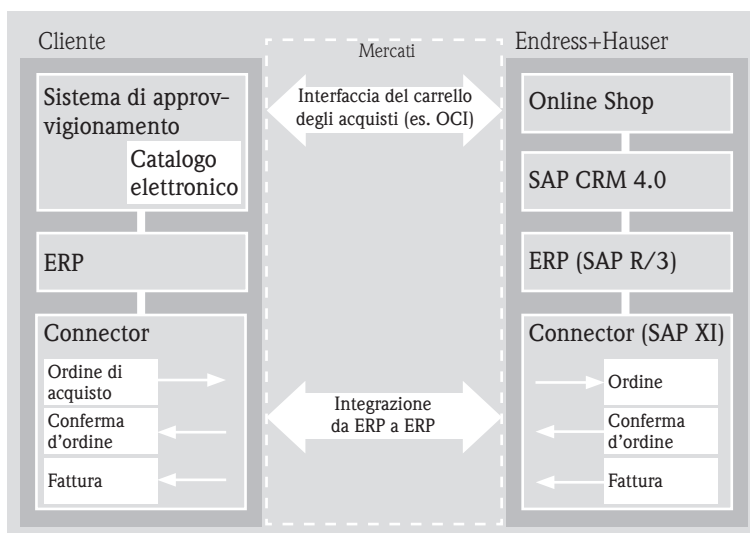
Cliente

Sistema di approvvigionamento

Catalogo elettronico

ERP

Connector

Ordine di acquisto

Conferma d'ordine

Fattura

Mercati

Interfaccia del carrello degli acquisti (es. OCI)

Integrazione da ERP a ERP

Endress+Hauser

Online Shop

SAP CRM 4.0

ERP (SAP R/3)

Connector (SAP XI)

Ordine

Conferma d'ordine

Fattura